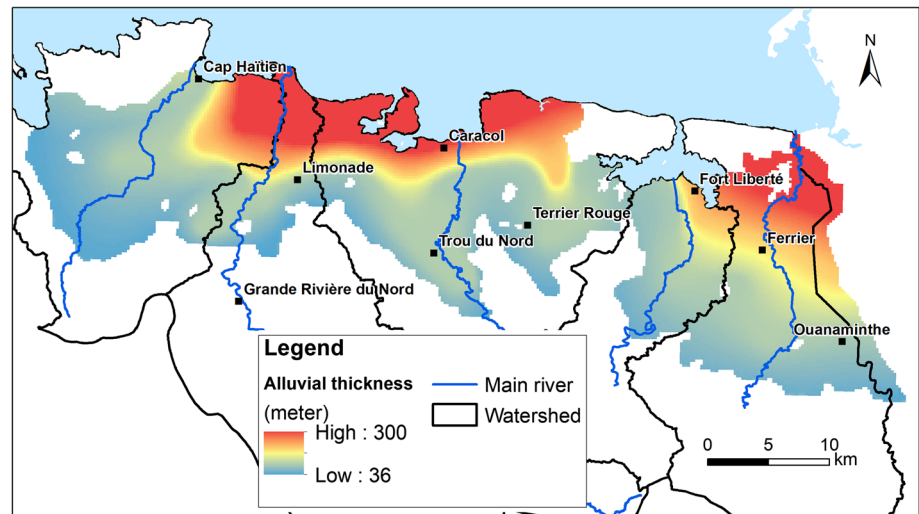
N

Cap Haïtien

Caracol

Limonade

Fort Liberté

Terrier Rouge

Trou du Nord

Ferrier

Grande Rivière du Nord

Ouanaminthe

Legend

Alluvial thickness

(meter)

High : 300

Low : 36

Main river

Watershed

0 5 10 km